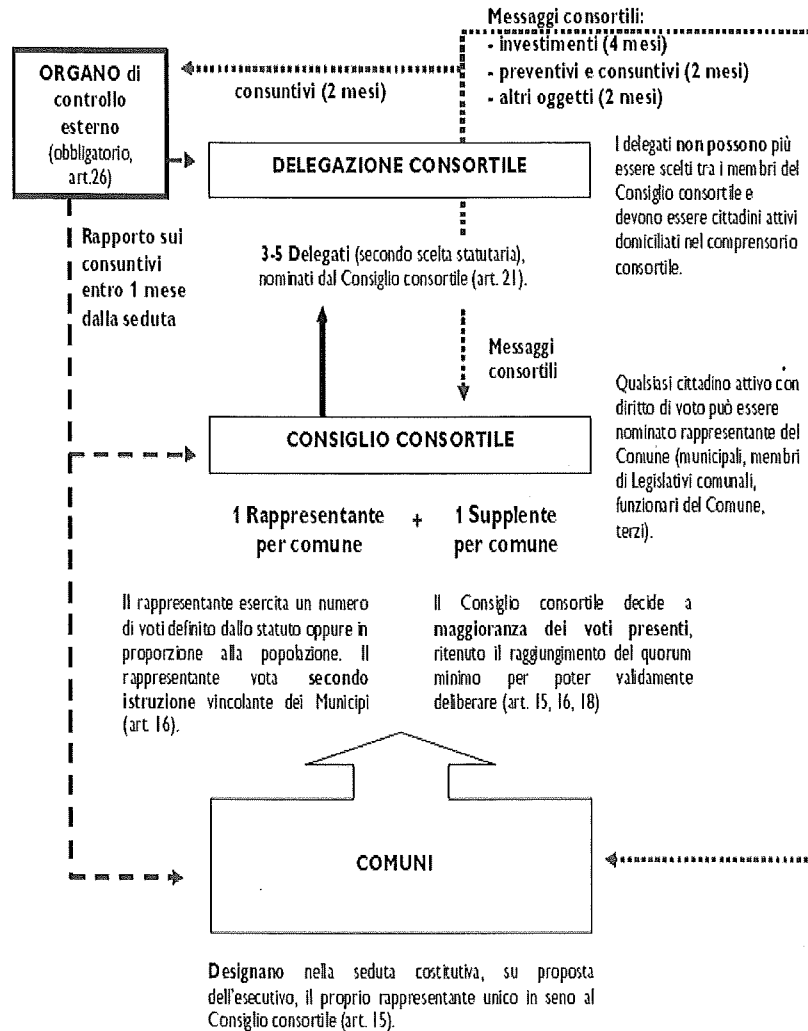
Messaggi consortili:
- investimenti (4 mesi)
- preventivi e consuntivi (2 mesi)
- altri oggetti (2 mesi)

ORGANO di controllo esterno (obbligatorio, art.26)

consuntivi (2 mesi)

DELEGAZIONE CONSORTILE

I delegati non possono più essere scelti tra i membri del Consiglio consortile e devono essere cittadini attivi domiciliati nel comprensorio consortile.

Rapporto sui consuntivi entro 1 mese dalla seduta

3-5 Delegati (secondo scelta statutaria), nominati dal Consiglio consortile (art. 21).

Messaggi consortili

Qualsiasi cittadino attivo con diritto di voto può essere nominato rappresentante del Comune (municipali, membri di Legislativi comunali, funzionari del Comune, terzi).

CONSIGLIO CONSORTILE

1 Rappresentante per comune + 1 Supplente per comune

Il rappresentante esercita un numero di voti definito dallo statuto oppure in proporzione alla popolazione. Il rappresentante vota secondo istruzione vincolante dei Municipi (art. 16).

Il Consiglio consortile decide a maggioranza dei voti presenti, ritenuto il raggiungimento del quorum minimo per poter validamente deliberare (art. 15, 16, 18)

COMUNI

Designano nella seduta costitutiva, su proposta dell'esecutivo, il proprio rappresentante unico in seno al Consiglio consortile (art. 15).